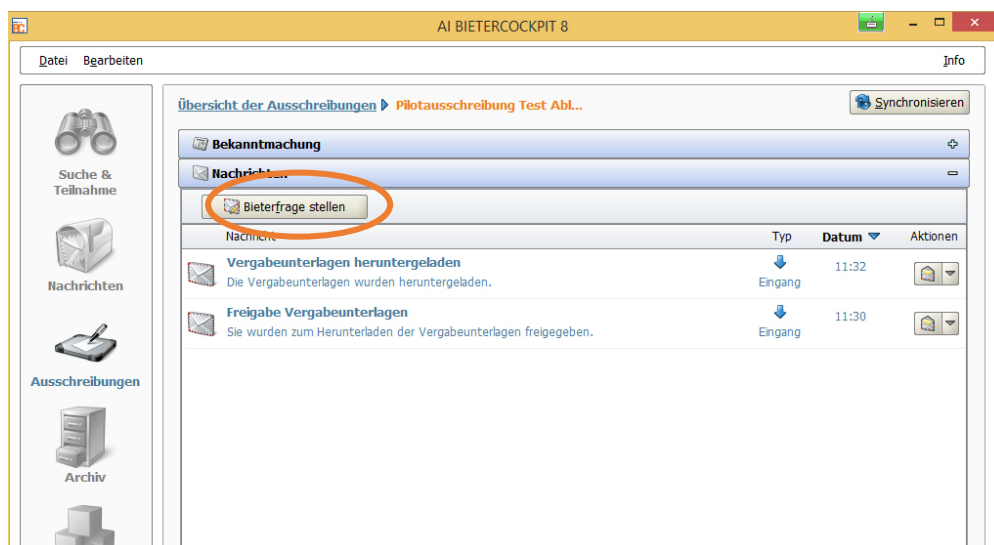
AI BIETERCOCKPIT 8

Datei Bearbeiten

Info

Suche & Teilnahme

Nachrichten

Ausschreibungen

Archiv

Übersicht der Ausschreibungen ▶ Pilotausschreibung Test Abl...

Synchronisieren

Bekanntmachung

Nachrichten

Bieterfrage stellen

| Nachricht | Typ | Datum | Aktionen |
|---|---|---|---|
| Vergabeunterlagen heruntergeladen<br>Die Vergabeunterlagen wurden heruntergeladen. | Eingang | 11:32 | |
| Freigabe Vergabeunterlagen<br>Sie wurden zum Herunterladen der Vergabeunterlagen freigegeben. | Eingang | 11:30 | |